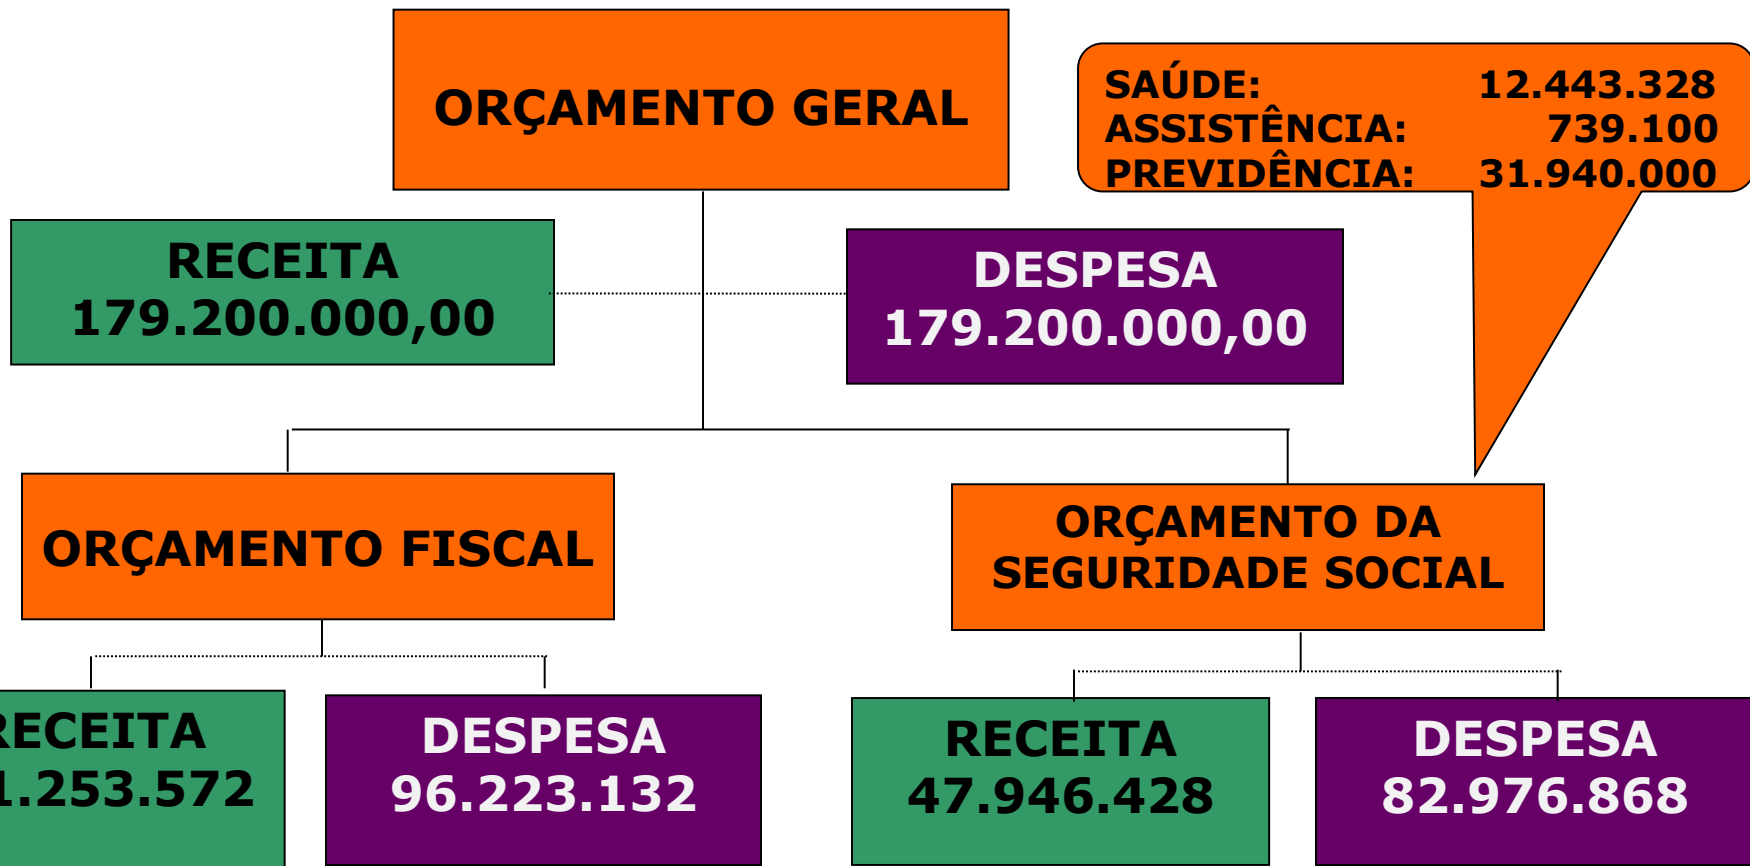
ORÇAMENTO GERAL

SAÚDE: 12.443.328
ASSISTÊNCIA: 739.100
PREVIDÊNCIA: 31.940.000

RECEITA
179.200.000,00

DESPESA
179.200.000,00

ORÇAMENTO FISCAL

ORÇAMENTO DA SEGURIDADE SOCIAL

RECEITA
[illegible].253.572

DESPESA
96.223.132

RECEITA
47.946.428

DESPESA
82.976.868